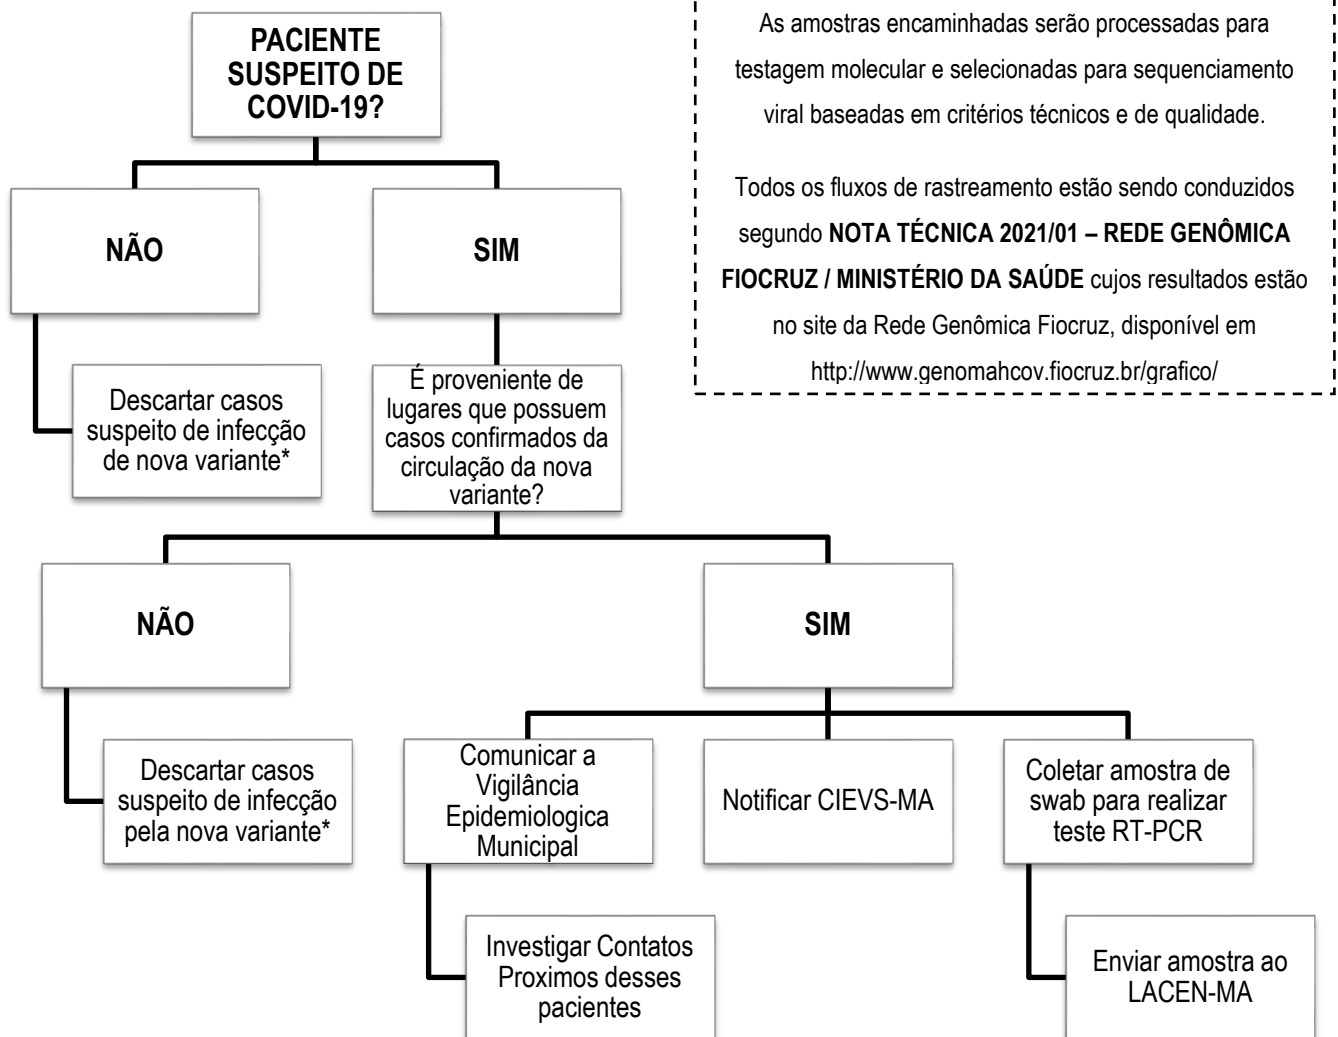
PACIENTE SUSPEITO DE COVID-19?

As amostras encaminhadas serão processadas para testagem molecular e selecionadas para sequenciamento viral baseadas em critérios técnicos e de qualidade.

Todos os fluxos de rastreamento estão sendo conduzidos segundo **NOTA TÉCNICA 2021/01 – REDE GENÔMICA FIOCRUZ / MINISTÉRIO DA SAÚDE** cujos resultados estão no site da Rede Genômica Fiocruz, disponível em http://www.genomahcov.fiocruz.br/grafico/

NÃO

SIM

Descartar casos suspeito de infecção de nova variante*

É proveniente de lugares que possuem casos confirmados da circulação da nova variante?

NÃO

SIM

Descartar casos suspeito de infecção pela nova variante*

Comunicar a Vigilância Epidemiologica Municipal

Notificar CIEVS-MA

Coletar amostra de swab para realizar teste RT-PCR

Investigar Contatos Proximos desses pacientes

Enviar amostra ao LACEN-MA